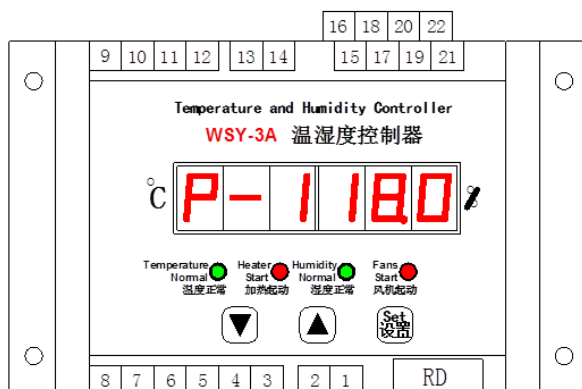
16 18 20 22
9 10 11 12 13 14 15 17 19 21

Temperature and Humidity Controller
WSY-3A 温湿度控制器

℃ P-118.0 %

Temperature Normal 温度正常
Heater Start 加热起动
Humidity Normal 湿度正常
Fans Start 风机起动

Set 设置

8 7 6 5 4 3 2 1 RD